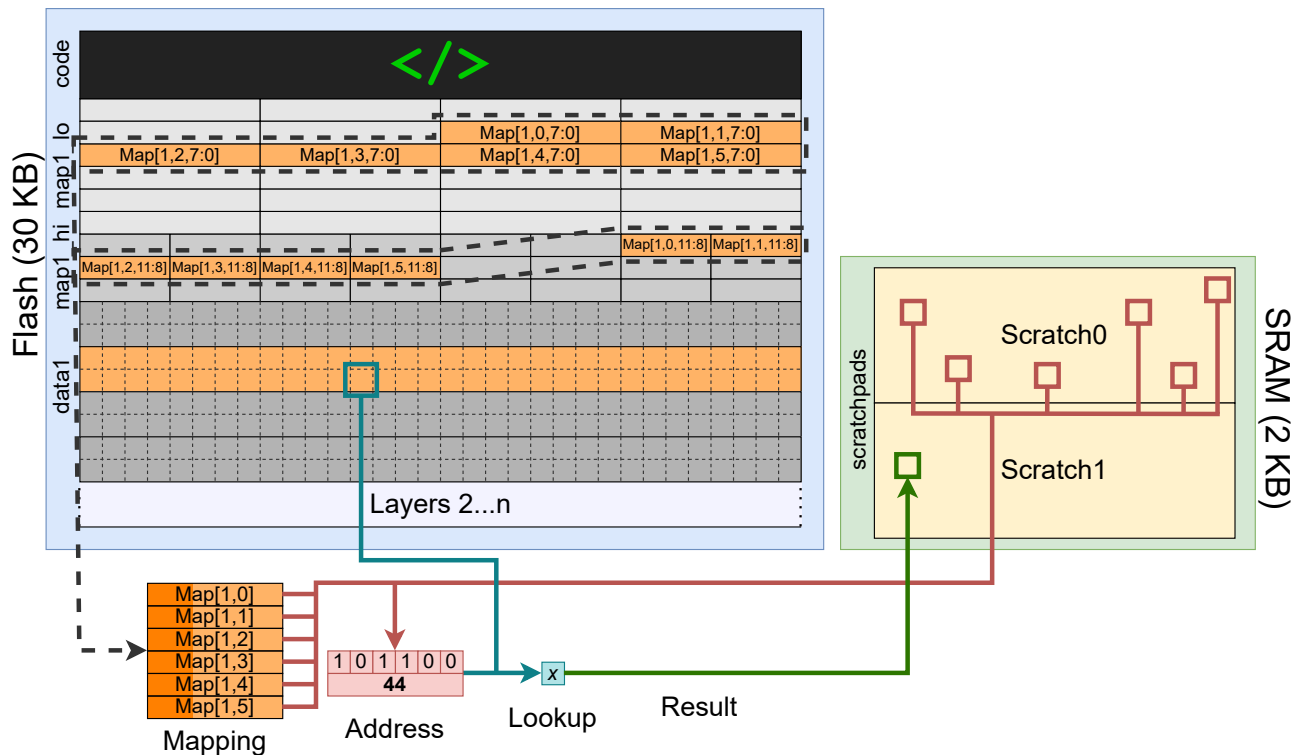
Flash (30 KB)

code

</>

map1_lo

Map[1,0,7:0] Map[1,1,7:0]
Map[1,2,7:0] Map[1,3,7:0] Map[1,4,7:0] Map[1,5,7:0]

map1_hi

Map[1,0,11:8] Map[1,1,11:8]
Map[1,2,11:8] Map[1,3,11:8] Map[1,4,11:8] Map[1,5,11:8]

data1

Layers 2...n

SRAM (2 KB)

scratchpads

Scratch0

Scratch1

Map[1,0]
Map[1,1]
Map[1,2]
Map[1,3]
Map[1,4]
Map[1,5]

Mapping

| 1 | 0 | 1 | 1 | 0 | 0 |
|---|---|---|---|---|---|

**44**

Address

$x$

Lookup

Result